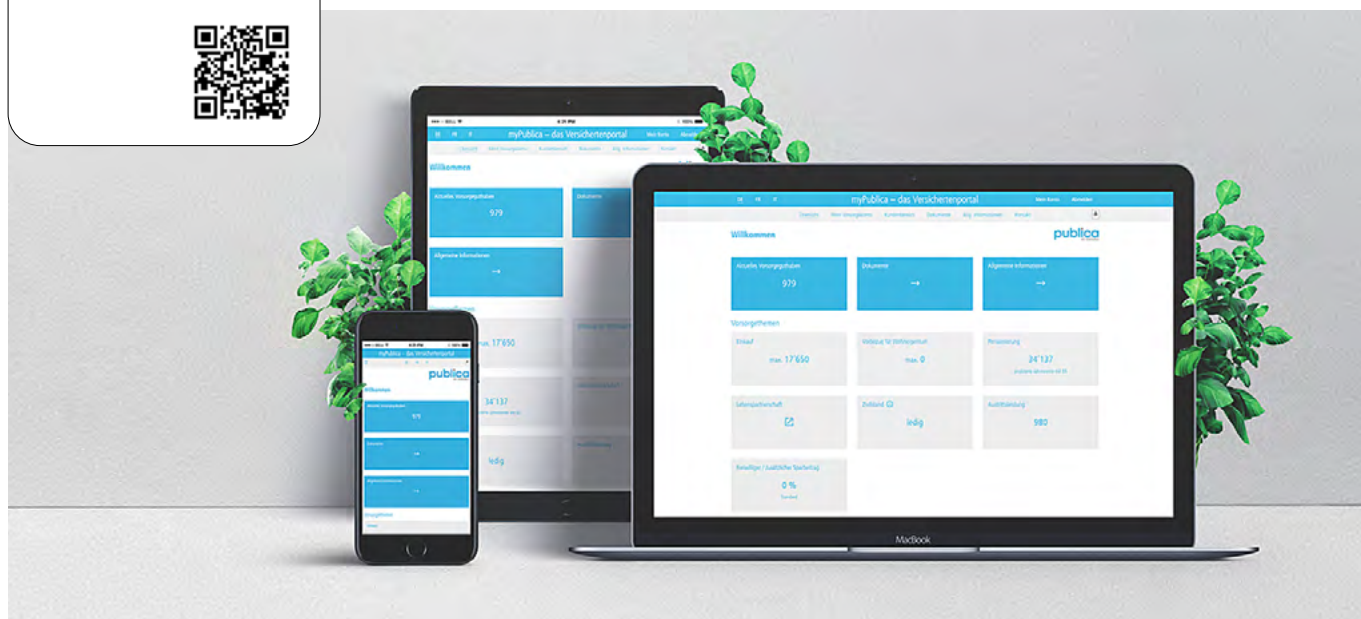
myPublica – das Versichertenportal

Mein Konto Abmelden

Übersicht Mein Vorsorgekonto Kontoauszug Dokumente Allg. Informationen Kontakt

Willkommen

publica

Aktuelles Vorsorgeguthaben
979

Dokumente
→

Allgemeine Informationen
→

Vorsorgethemen

Einkauf
max. 17'650

Vorbezug für Wohneigentum
max. 0

Pensionierung
24'137

Lebenspartnerschaft

Zivilstand
ledig

Austrittsleistung
980

Beteiligte / zusätzliche Sparbeitrag
0 %

MacBook

Willkommen

979

ledig

24'137

max. 17'650

myPublica – das Versichertenportal

Willkommen

979

Vorsorgethemen